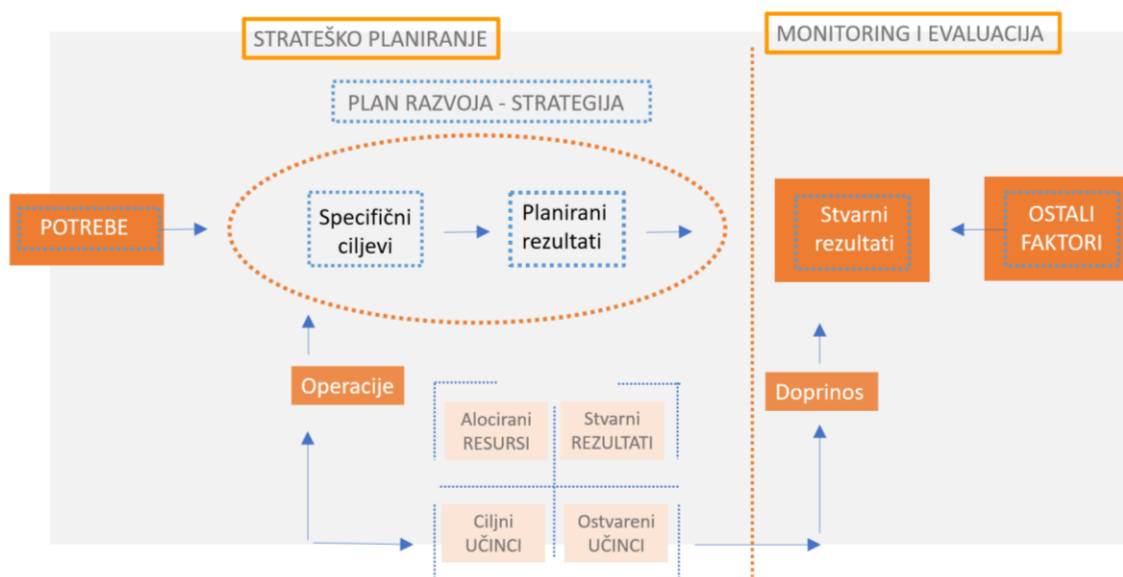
STRATEŠKO PLANIRANJE

MONITORING I EVALUACIJA

PLAN RAZVOJA - STRATEGIJA

POTREBE

Specifični ciljevi

Planirani rezultati

Stvarni rezultati

OSTALI FAKTORI

Operacije

Doprinos

Alocirani RESURSI

Stvarni REZULTATI

Ciljni UČINCI

Ostvareni UČINCI